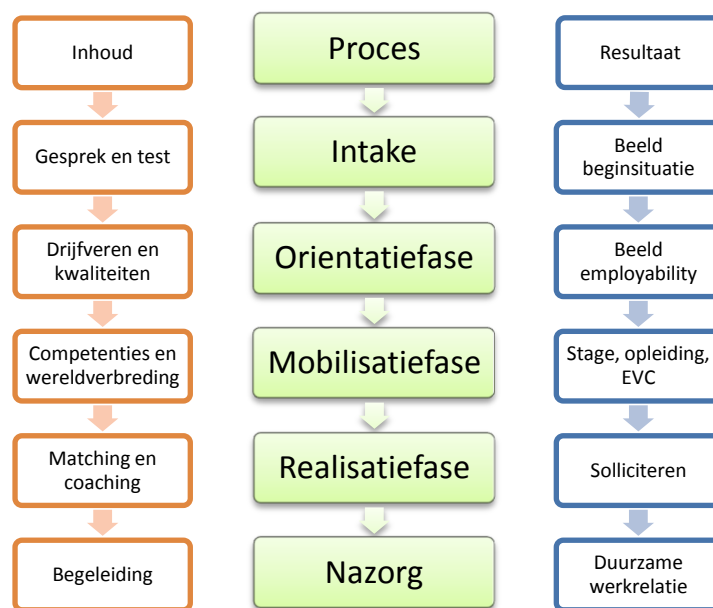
Inhoud

Gesprek en test

Drijfveren en kwaliteiten

Competenties en wereldverbreding

Matching en coaching

Begeleiding

Proces

Intake

Orientatiefase

Mobilisatiefase

Realisatiefase

Nazorg

Resultaat

Beeld beginsituatie

Beeld employability

Stage, opleiding, EVC

Solliciteren

Duurzame werkrelatie